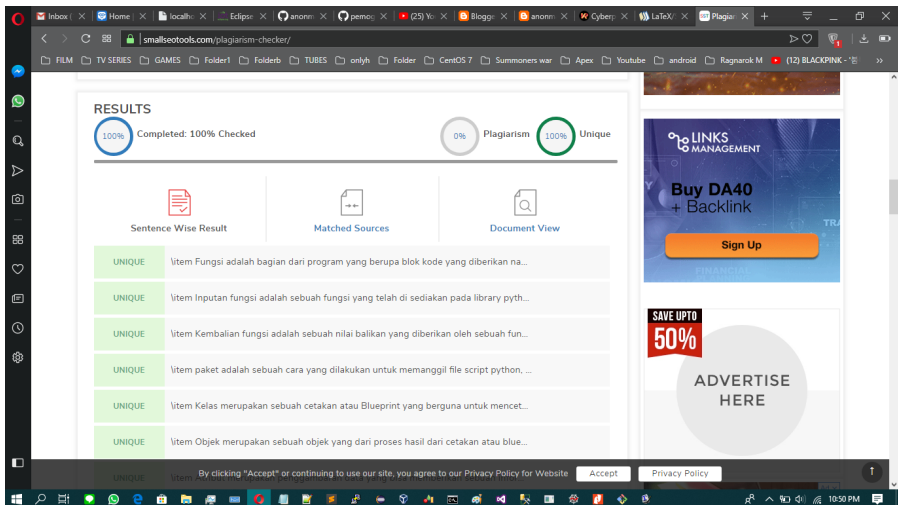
Inbox | Home | localh | Eclipse | anonm | pemog | (25) Yo | Blogge | anonm | Cyberp | LaTeX | Plagiar

smallseotools.com/plagiarism-checker/

FILM TV SERIES GAMES Folder1 Folderb TUBES onlyh Folder CentOS 7 Summoners war Apex Youtube android Ragnarok M (12) BLACKPINK - '틴

RESULTS

100% Completed: 100% Checked

0% Plagiarism 100% Unique

Sentence Wise Result

Matched Sources

Document View

| UNIQUE | \item Fungsi adalah bagian dari program yang berupa blok kode yang diberikan na... |
|---|---|
| UNIQUE | \item Inputan fungsi adalah sebuah fungsi yang telah di sediakan pada library pyth... |
| UNIQUE | \item Kembalian fungsi adalah sebuah nilai balikan yang diberikan oleh sebuah fun... |
| UNIQUE | \item paket adalah sebuah cara yang dilakukan untuk memanggil file script python, ... |
| UNIQUE | \item Kelas merupakan sebuah cetakan atau Blueprint yang berguna untuk mencet... |
| UNIQUE | \item Objek merupakan sebuah objek yang dari proses hasil dari cetakan atau blue... |

LINKS MANAGEMENT

Buy DA40 + Backlink

Sign Up

SAVE UPTO 50%

ADVERTISE HERE

By clicking "Accept" or continuing to use our site, you agree to our Privacy Policy for Website

Accept

Privacy Policy

10:50 PM